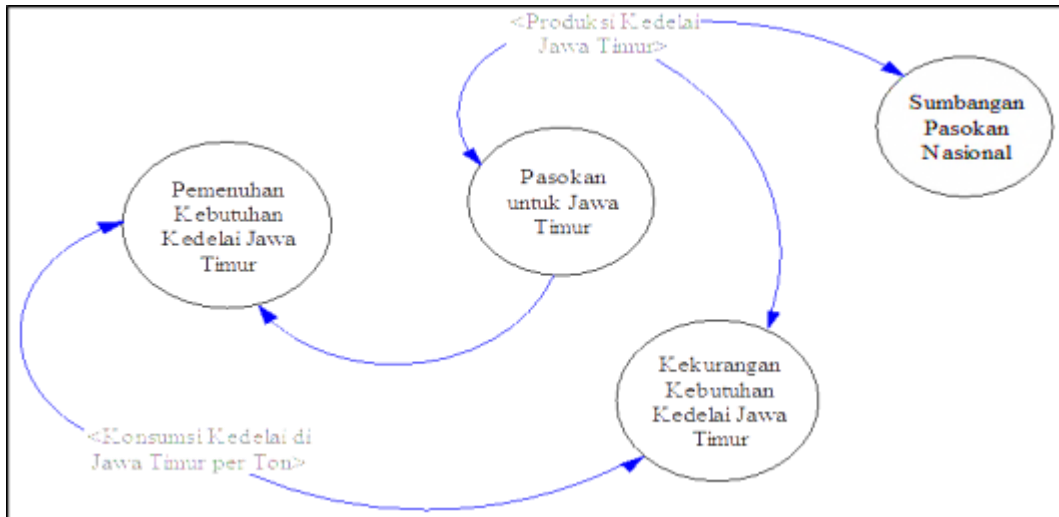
<Produksi Kedelai Jawa Timur>

Sumbangan Pasokan Nasional

Pemenuhan Kebutuhan Kedelai Jawa Timur

Pasokan untuk Jawa Timur

Kekurangan Kebutuhan Kedelai Jawa Timur

<Konsumsi Kedelai di Jawa Timur per Ton>